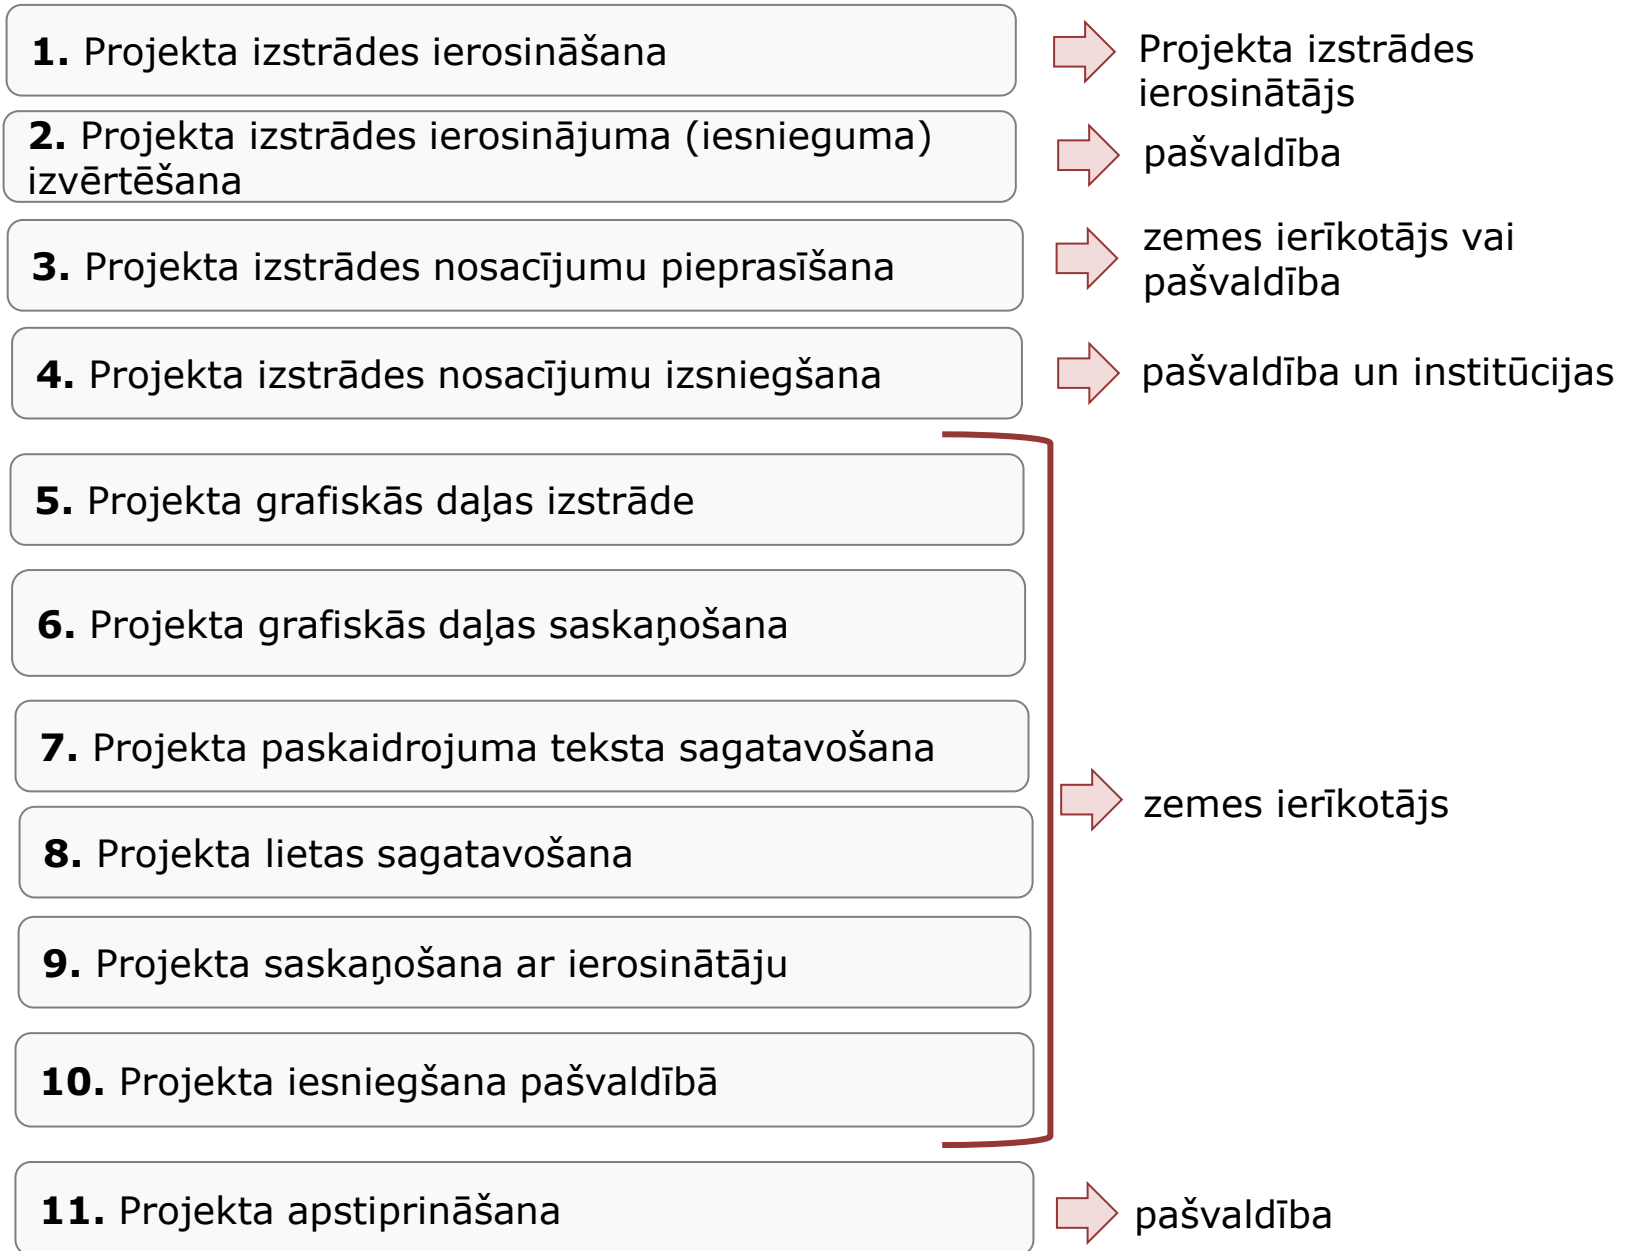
**1.** Projekta izstrādes ierosināšana

Projekta izstrādes ierosinātājs

**2.** Projekta izstrādes ierosinājuma (iesnieguma) izvērtēšana

pašvaldība

**3.** Projekta izstrādes nosacījumu pieprasīšana

zemes ierīkotājs vai pašvaldība

**4.** Projekta izstrādes nosacījumu izsniegšana

pašvaldība un institūcijas

**5.** Projekta grafiskās daļas izstrāde

**6.** Projekta grafiskās daļas saskaņošana

**7.** Projekta paskaidrojuma teksta sagatavošana

**8.** Projekta lietas sagatavošana

**9.** Projekta saskaņošana ar ierosinātāju

**10.** Projekta iesniegšana pašvaldībā

zemes ierīkotājs

**11.** Projekta apstiprināšana

pašvaldība